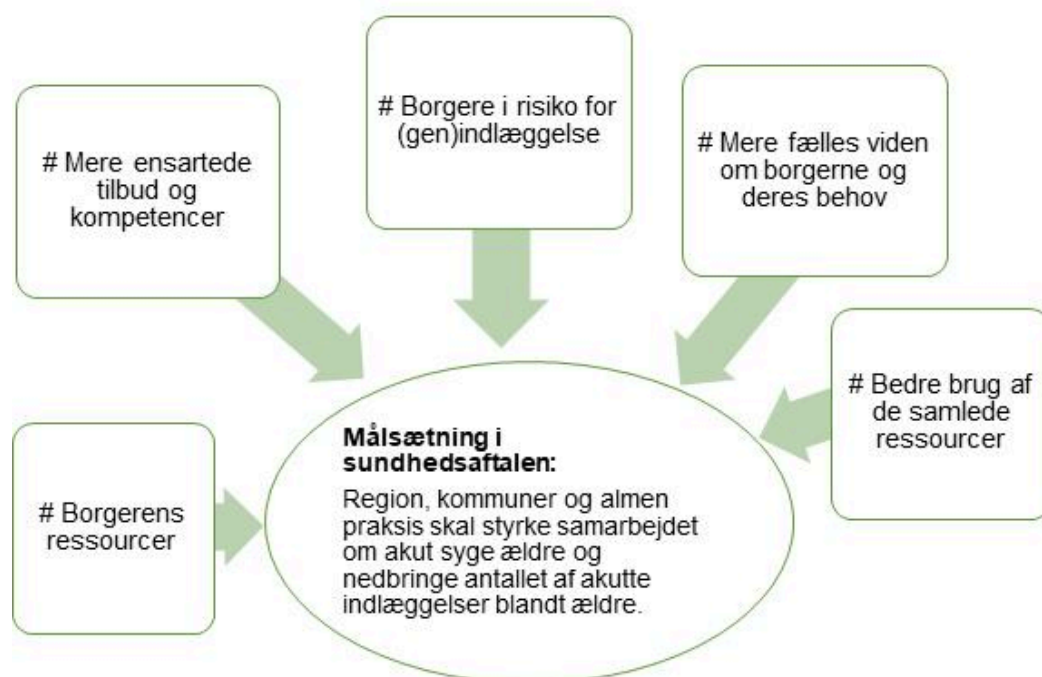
# Mere ensartede tilbud og kompetencer

# Borgere i risiko for (gen)indlæggelse

# Mere fælles viden om borgerne og deres behov

# Bedre brug af de samlede ressourcer

# Borgerens ressourcer

**Målsætning i sundhedsaftalen:**

Region, kommuner og almen praksis skal styrke samarbejdet om akut syge ældre og nedbringe antallet af akutte indlæggelser blandt ældre.